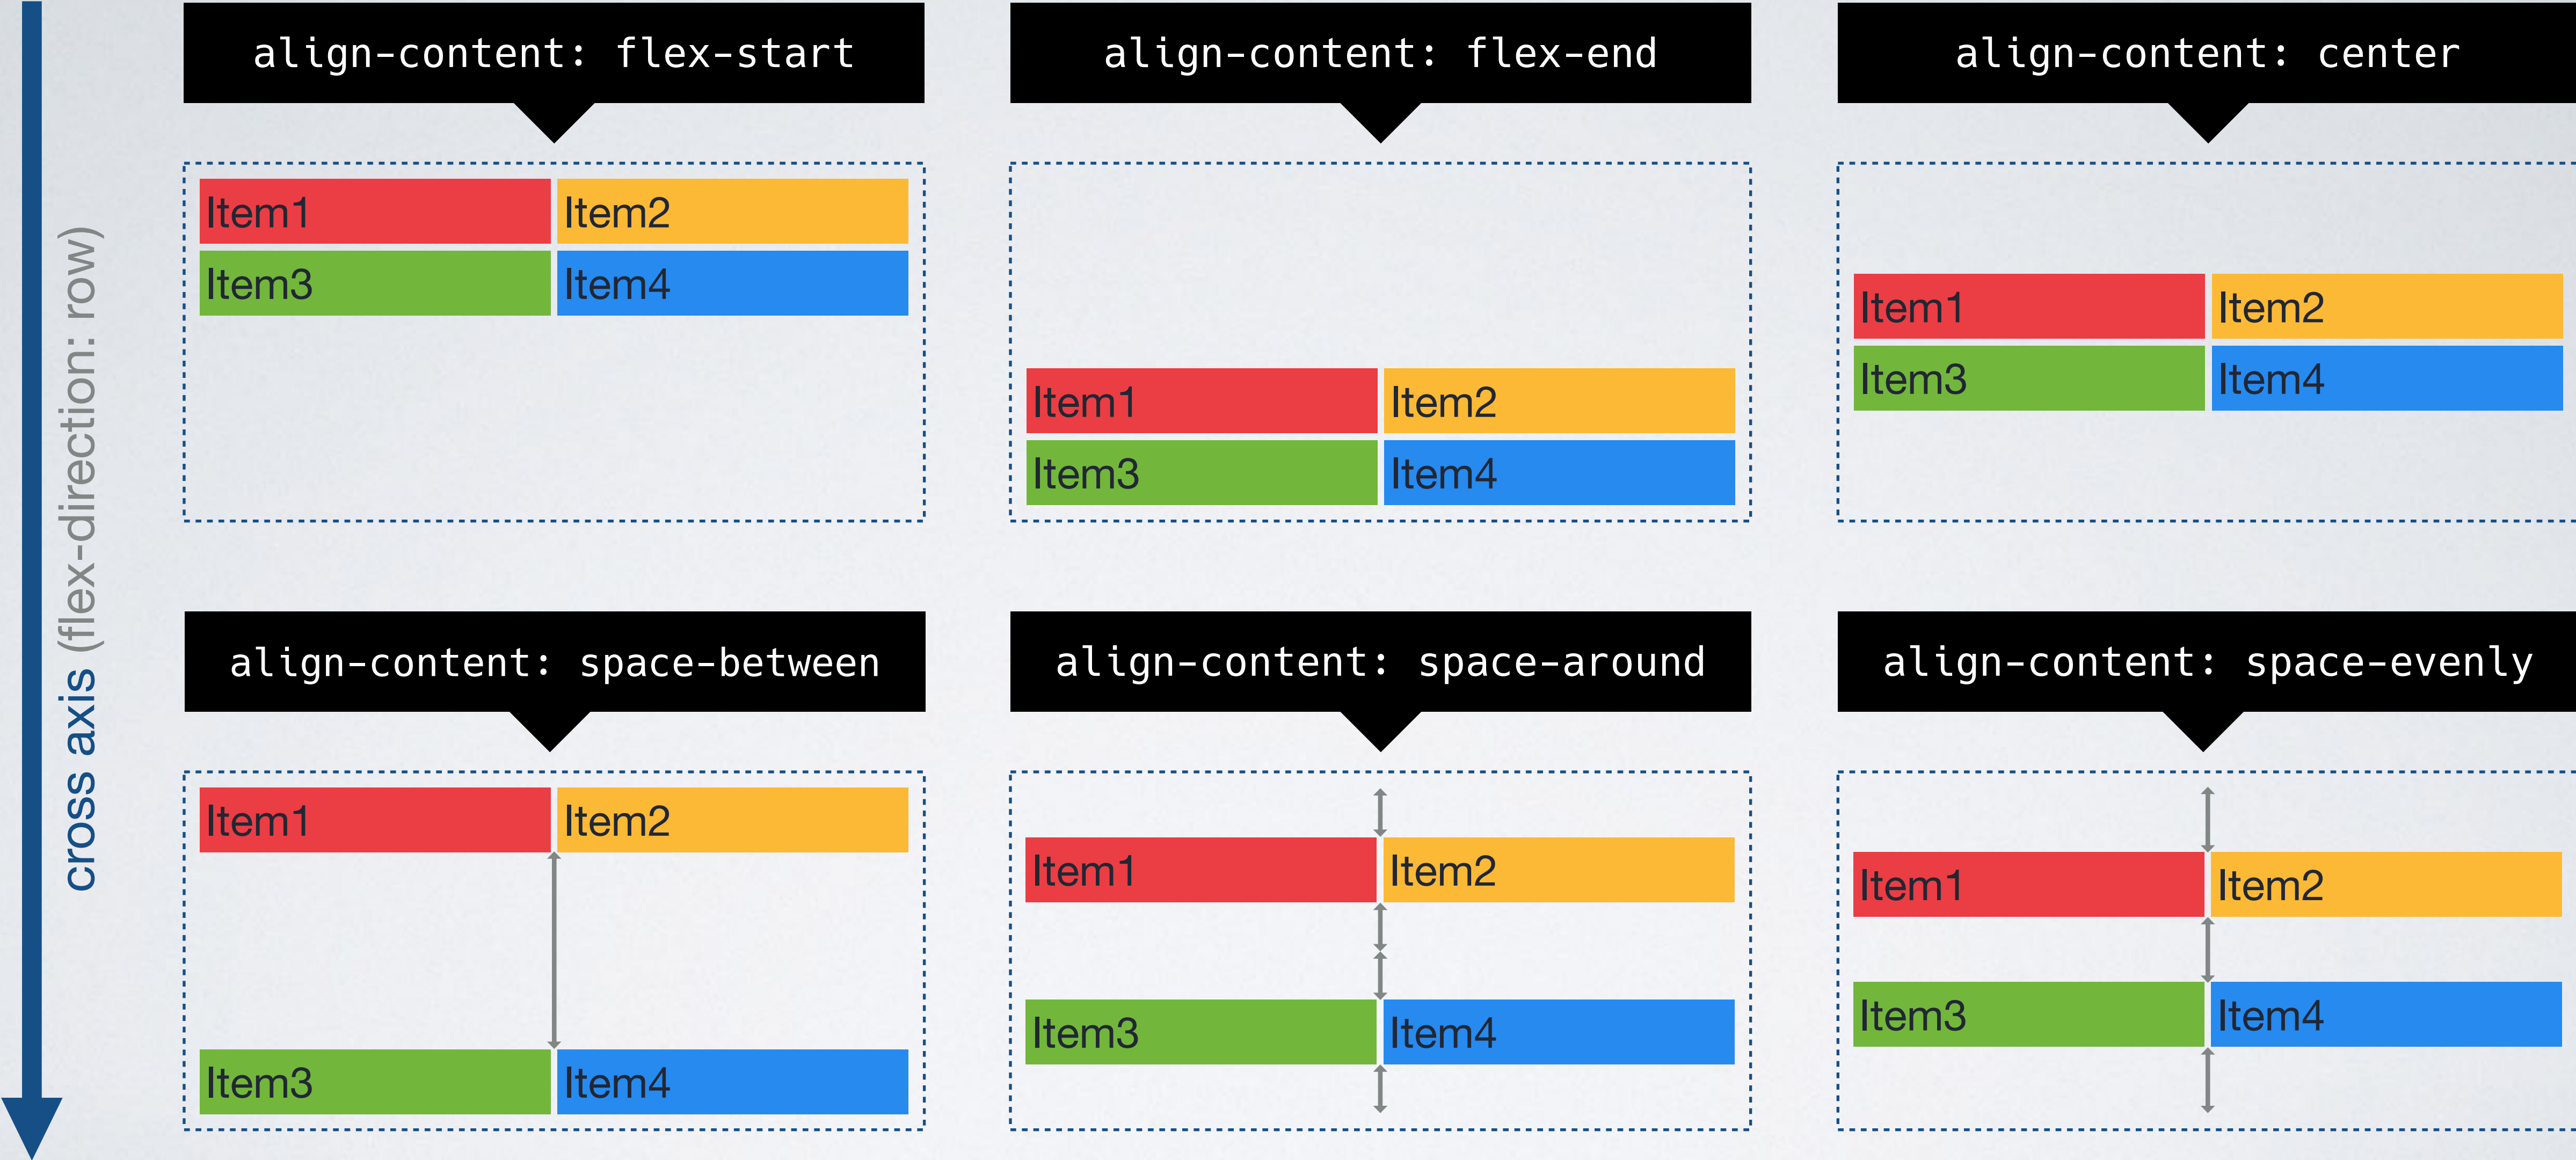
cross axis (flex-direction: row)

align-content: flex-start

Item1 Item2
Item3 Item4

align-content: flex-end

Item1 Item2
Item3 Item4

align-content: center

Item1 Item2
Item3 Item4

align-content: space-between

Item1 Item2
Item3 Item4

align-content: space-around

Item1 Item2
Item3 Item4

align-content: space-evenly

Item1 Item2
Item3 Item4